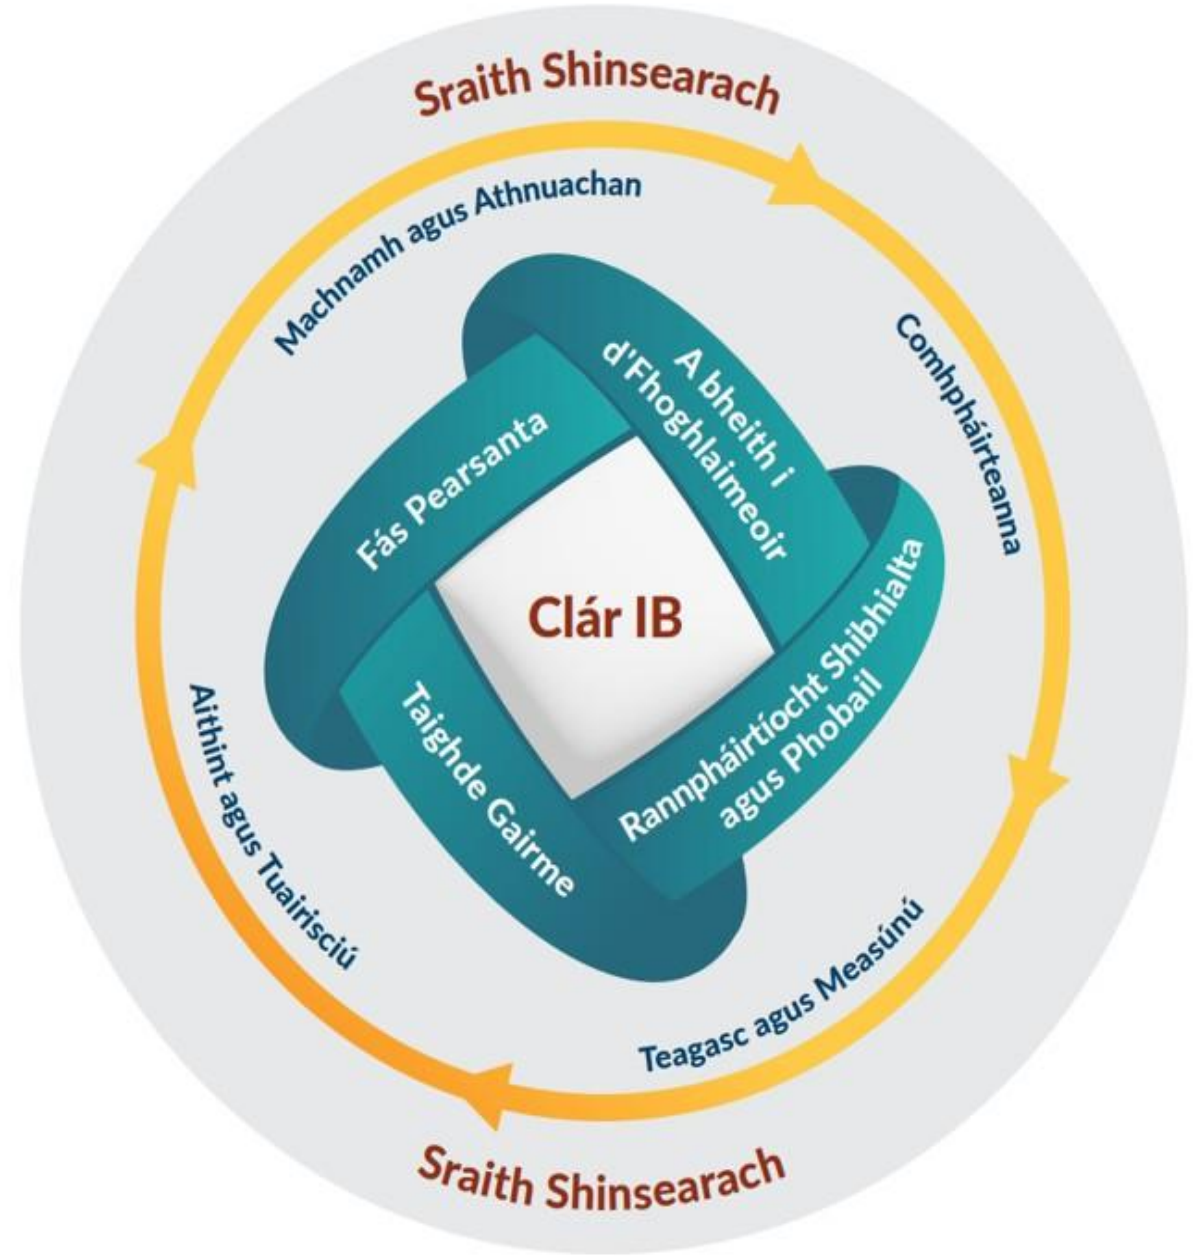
Sraith Shinsearach

Machnamh agus Athnuachan

Comhpháirteanna

A bheith i d'Fhoghlaimeoir

Fás Pearsanta

Clár IB

Rannpháirtíocht Shibhialta agus Phobail

Taighde Gairme

Aithint agus Tuairisciú

Teagasc agus Measúnú

Sraith Shinsearach